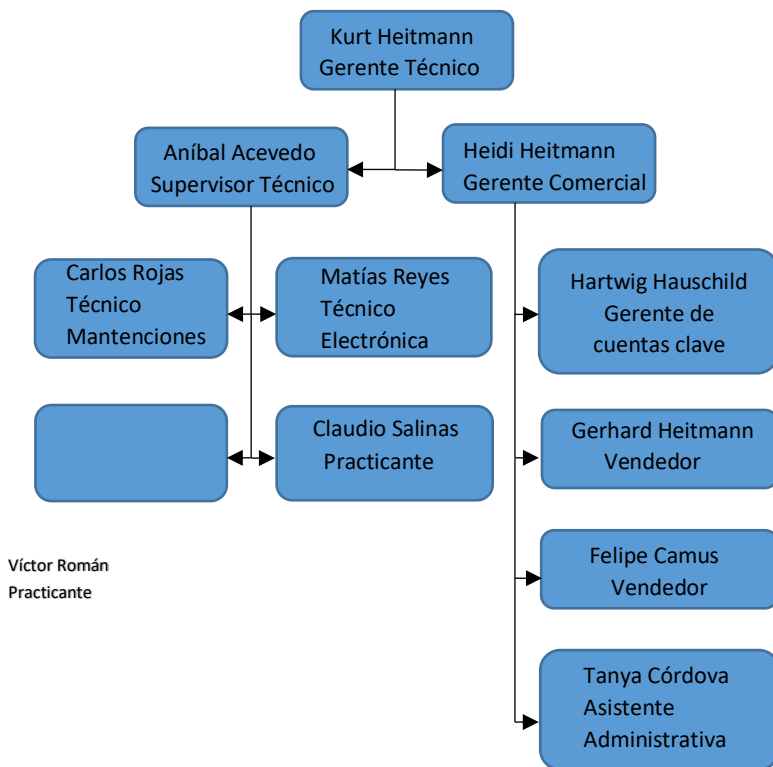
Kurt Heitmann
Gerente Técnico

Aníbal Acevedo
Supervisor Técnico

Heidi Heitmann
Gerente Comercial

Carlos Rojas
Técnico
Mantenciones

Matías Reyes
Técnico
Electrónica

Claudio Salinas
Practicante

Víctor Román
Practicante

Hartwig Hauschild
Gerente de
cuentas clave

Gerhard Heitmann
Vendedor

Felipe Camus
Vendedor

Tanya Córdova
Asistente
Administrativa